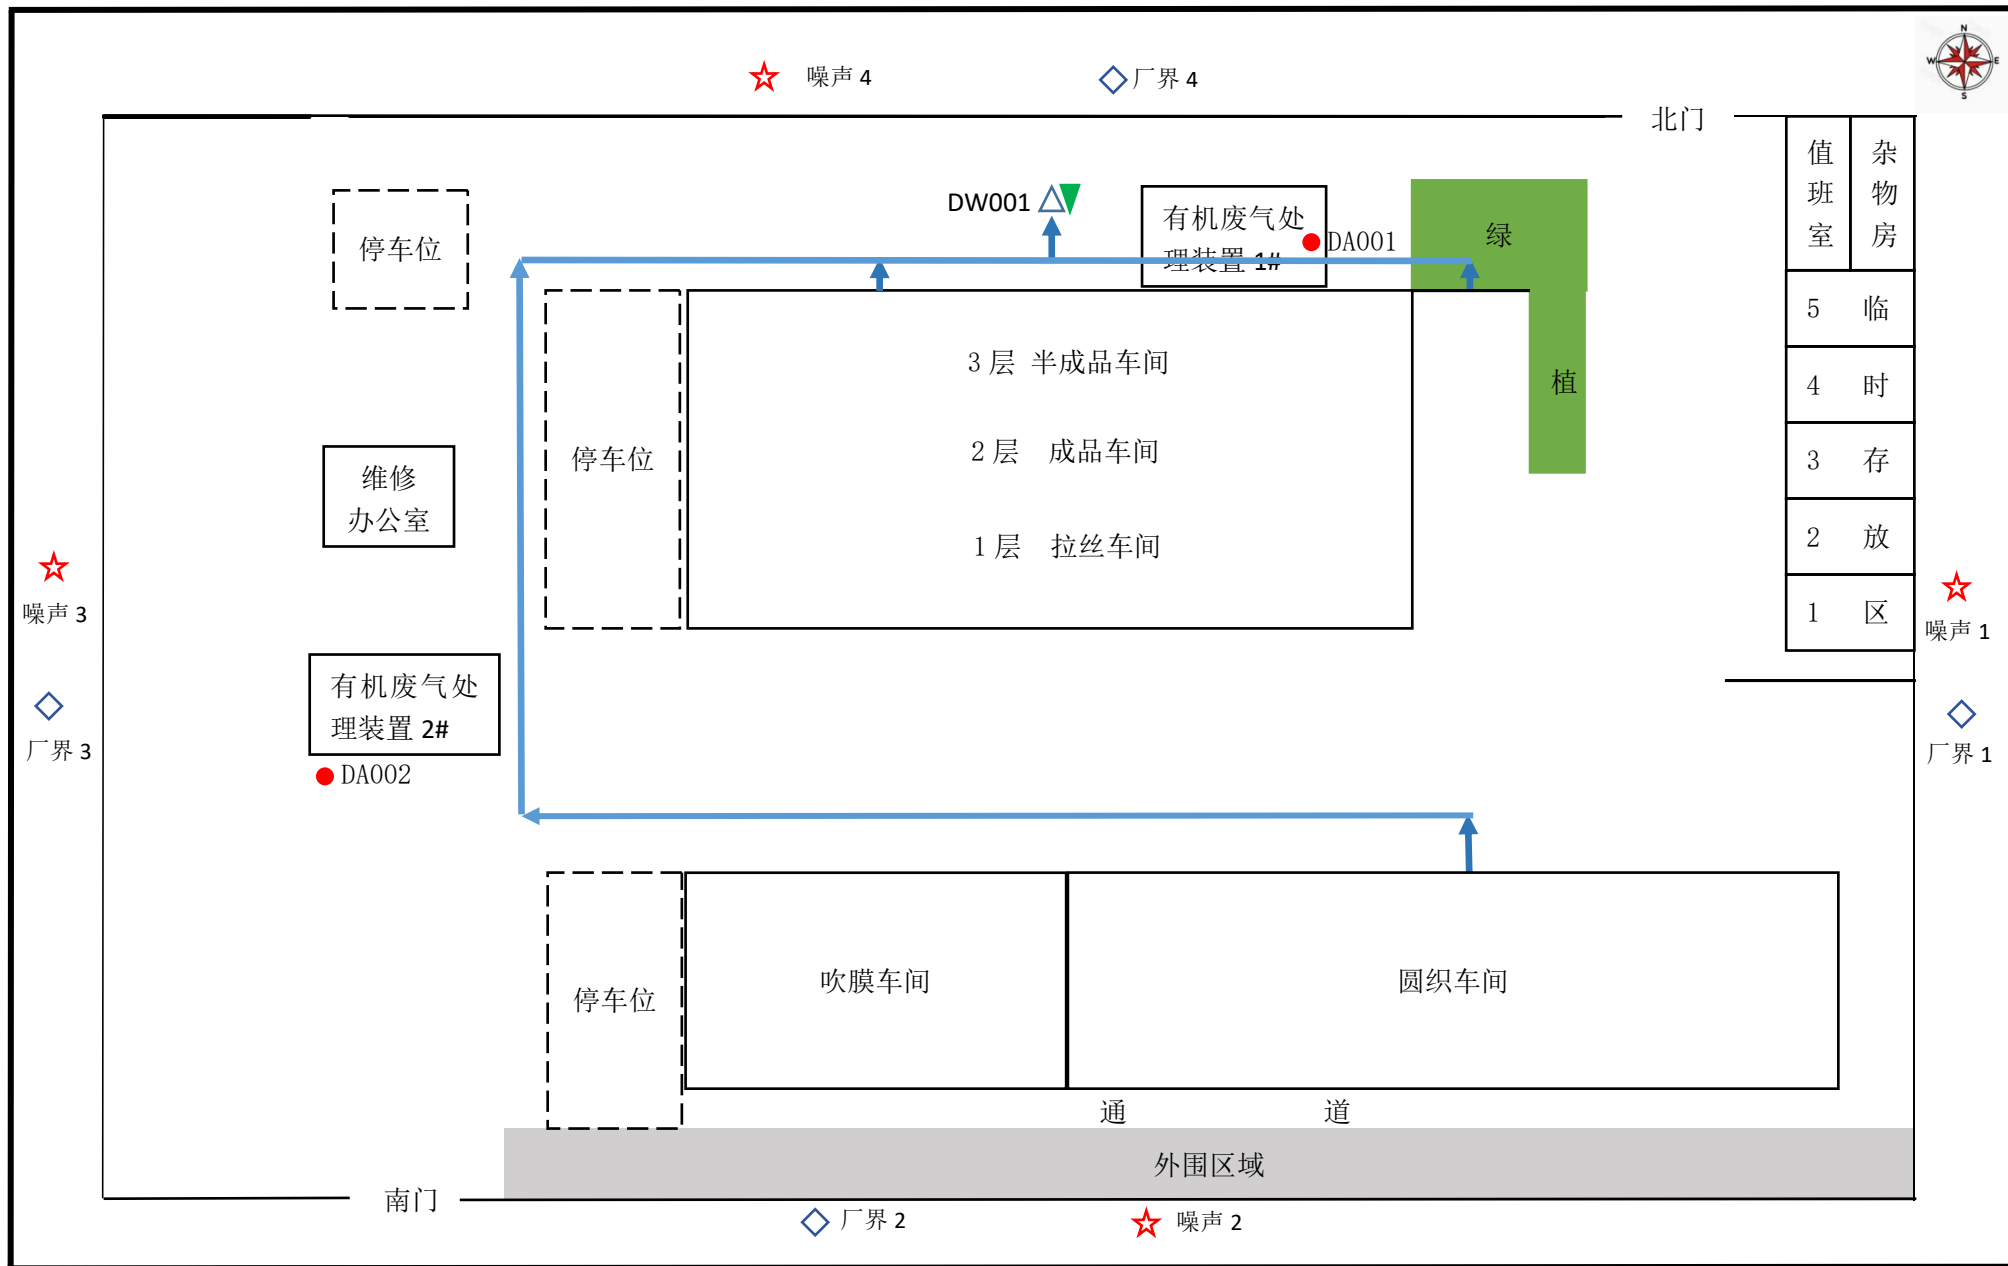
N W E S

噪声 4

厂界 4

北门

值班室

杂物房

DW001

有机废气处理装置 1#

DA001

绿

植

5 临

4 时

3 存

2 放

1 区

停车位

停车位

3 层 半成品车间

2 层 成品车间

1 层 拉丝车间

维修办公室

噪声 3

厂界 3

有机废气处理装置 2#

DA002

噪声 1

厂界 1

停车位

吹膜车间

圆织车间

通 道

外围区域

南门

厂界 2

噪声 2